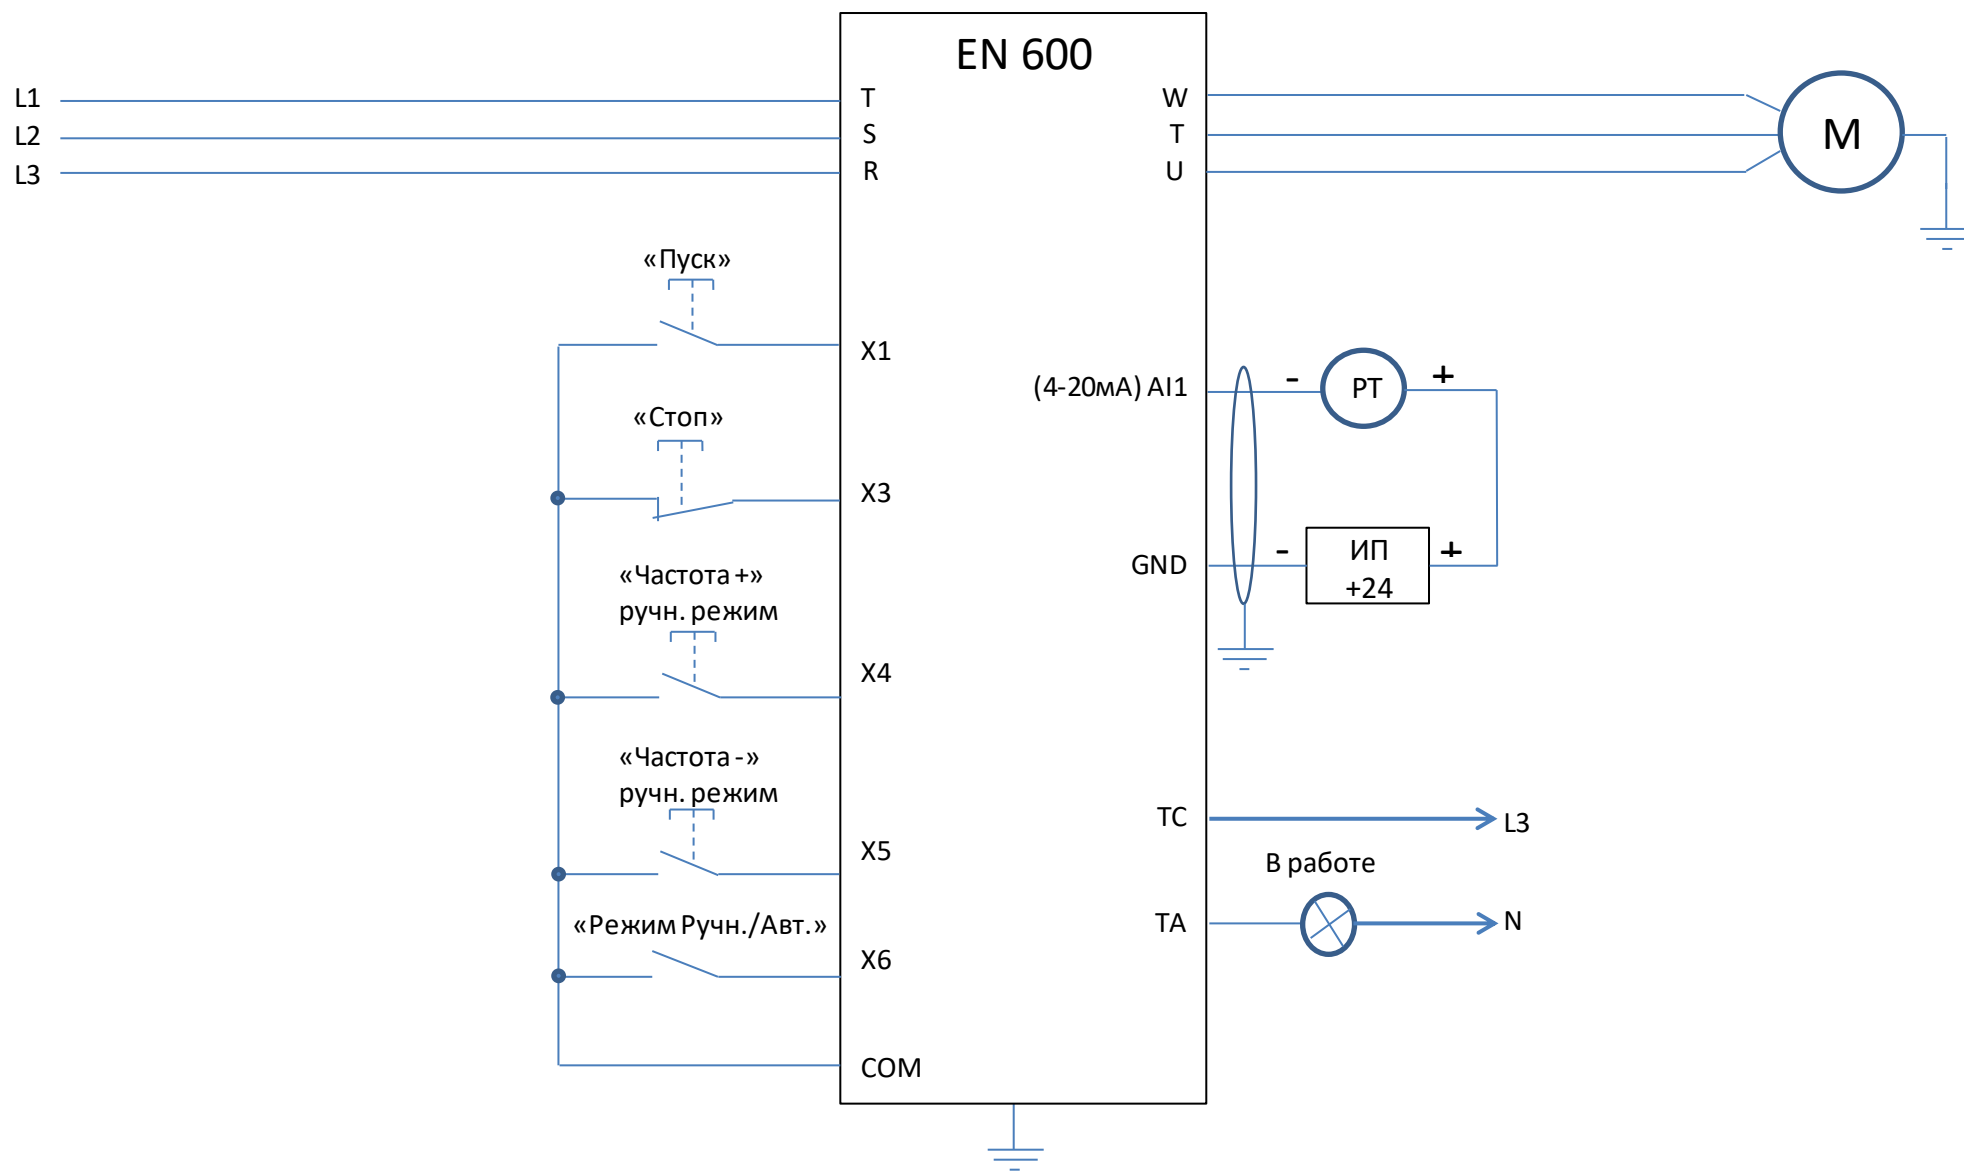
EN 600

L1
L2
L3

T
S
R

W
T
U

M

«Пуск»

X1

(4-20мА) AI1

-
PT
+

«Стоп»

X3

GND

-
ИП
+24
+

«Частота +»
ручн. режим

X4

«Частота -»
ручн. режим

X5

TC

L3

В работе

«Режим Ручн./Авт.»

X6

TA

N

COM